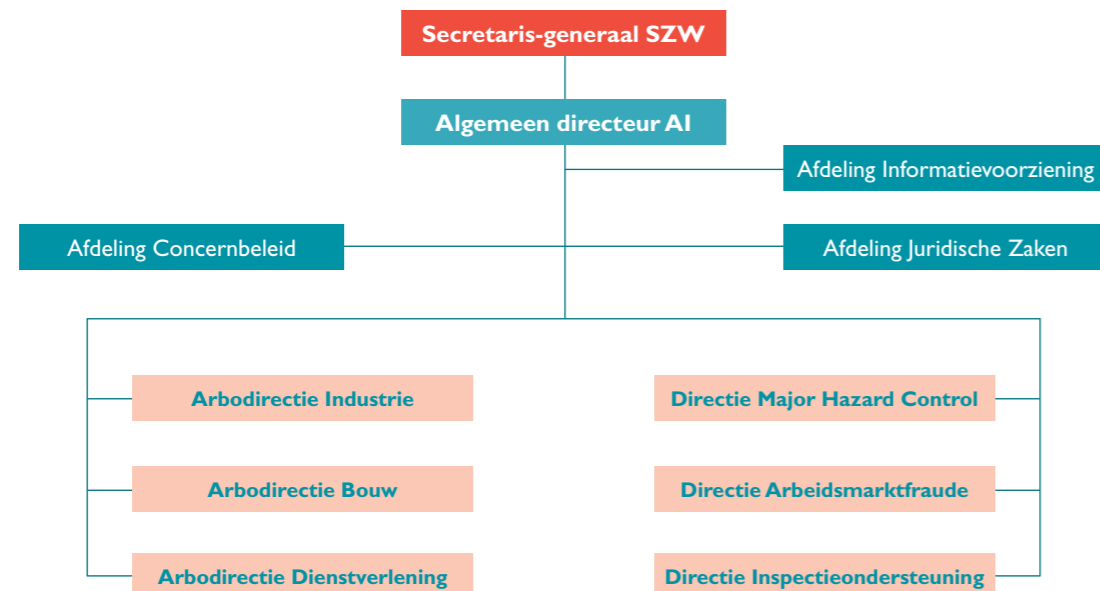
Secretaris-generaal SZW

Algemeen directeur AI

Afdeling Informatievoorziening

Afdeling Concernbeleid

Afdeling Juridische Zaken

Arbodirectie Industrie

Directie Major Hazard Control

Arbodirectie Bouw

Directie Arbeidsmarktfraude

Arbodirectie Dienstverlening

Directie Inspectieondersteuning